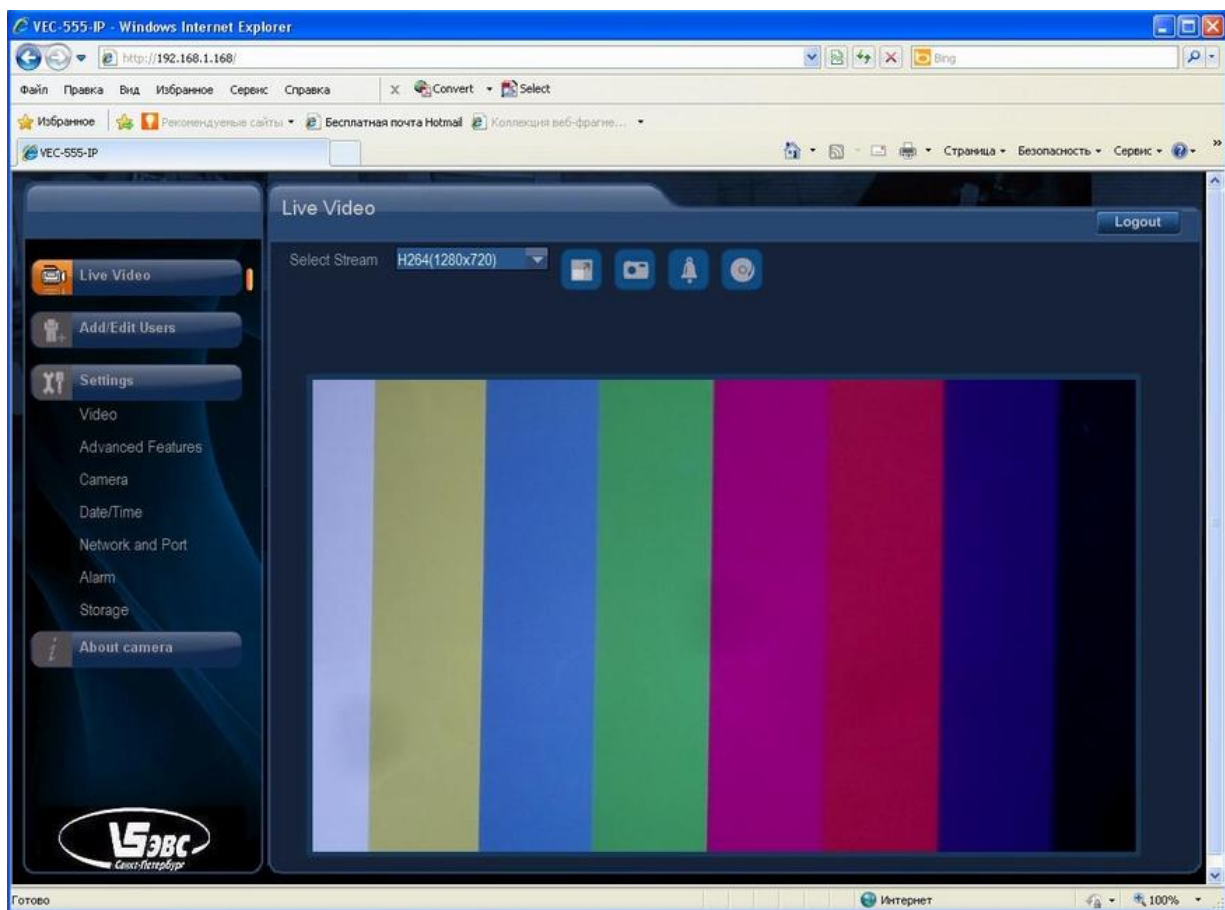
VEC-555-IP - Windows Internet Explorer

http://192.168.1.168/

Bing

Файл Правка Вид Избранное Сервис Справка

Convert Select

Избранное Рекомендуемые сайты Бесплатная почта Hotmail Коллекция веб-фрагме...

VEC-555-IP

Страница Безопасность Сервис

Live Video

Logout

Select Stream H264(1280x720)

Live Video

Add/Edit Users

Settings

Video

Advanced Features

Camera

Date/Time

Network and Port

Alarm

Storage

About camera

ЭВС

Санкт-Петербург

Готово

Интернет

100%